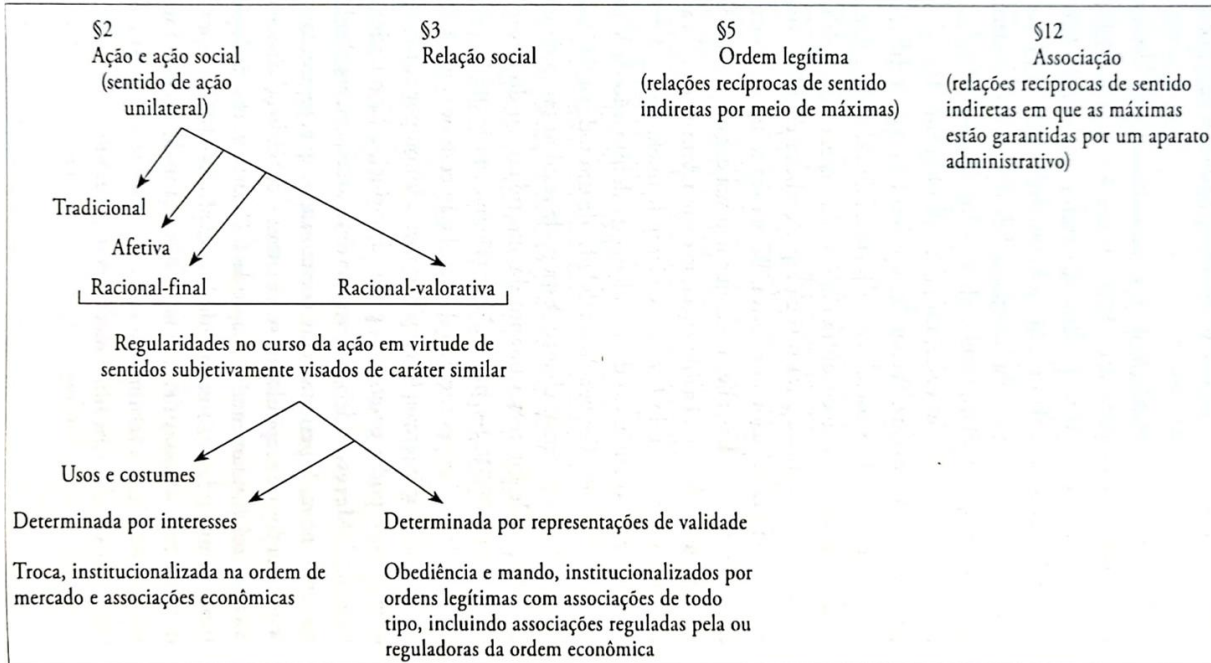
§2
Ação e ação social
(sentido de ação unilateral)

§3
Relação social

§5
Ordem legítima
(relações recíprocas de sentido indiretas por meio de máximas)

§12
Associação
(relações recíprocas de sentido indiretas em que as máximas estão garantidas por um aparato administrativo)

Tradicional

Afetiva

Racional-final

Racional-valorativa

Regularidades no curso da ação em virtude de sentidos subjetivamente visados de caráter similar

Usos e costumes

Determinada por interesses

Determinada por representações de validade

Troca, institucionalizada na ordem de mercado e associações econômicas

Obediência e mando, institucionalizados por ordens legítimas com associações de todo tipo, incluindo associações reguladas pela ou reguladoras da ordem econômica